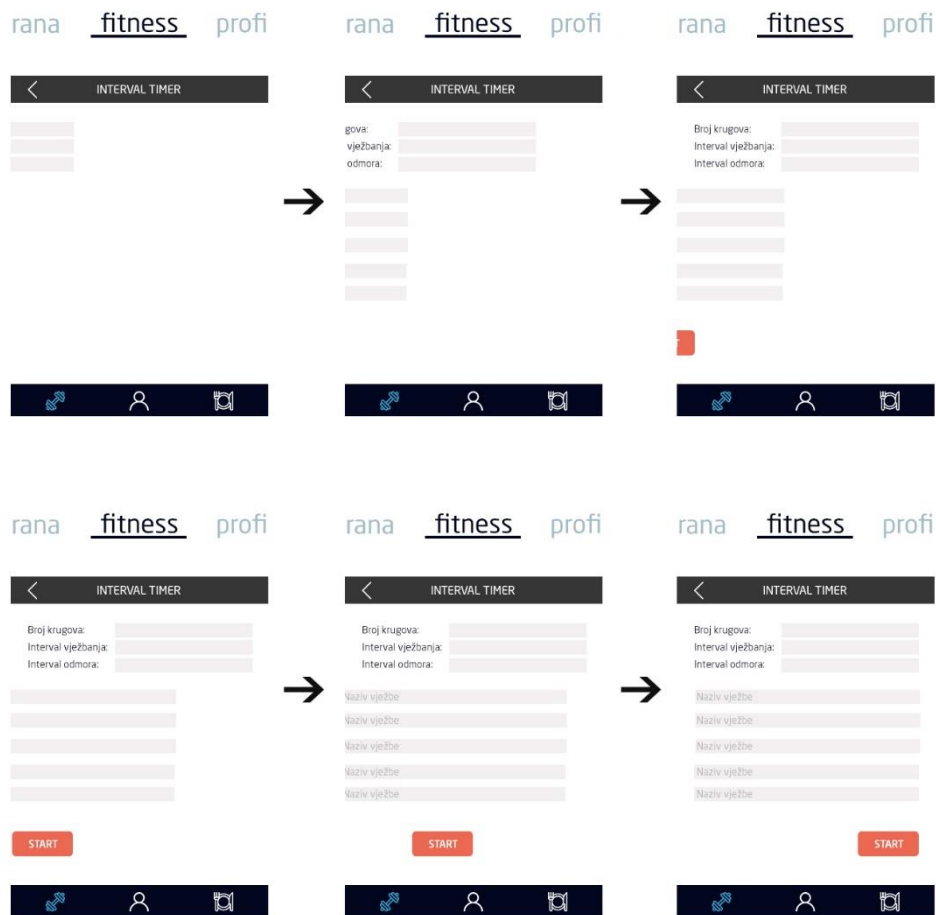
rana fitness profi

INTERVAL TIMER

rana fitness profi

INTERVAL TIMER

gova:
vježbanja:
odmora:

rana fitness profi

INTERVAL TIMER

Broj krugova:
Interval vježbanja:
Interval odmora:

rana fitness profi

INTERVAL TIMER

Broj krugova:
Interval vježbanja:
Interval odmora:

START

rana fitness profi

INTERVAL TIMER

Broj krugova:
Interval vježbanja:
Interval odmora:

Naziv vježbe
Naziv vježbe
Naziv vježbe
Naziv vježbe
Naziv vježbe

START

rana fitness profi

INTERVAL TIMER

Broj krugova:
Interval vježbanja:
Interval odmora:

Naziv vježbe
Naziv vježbe
Naziv vježbe
Naziv vježbe
Naziv vježbe

START